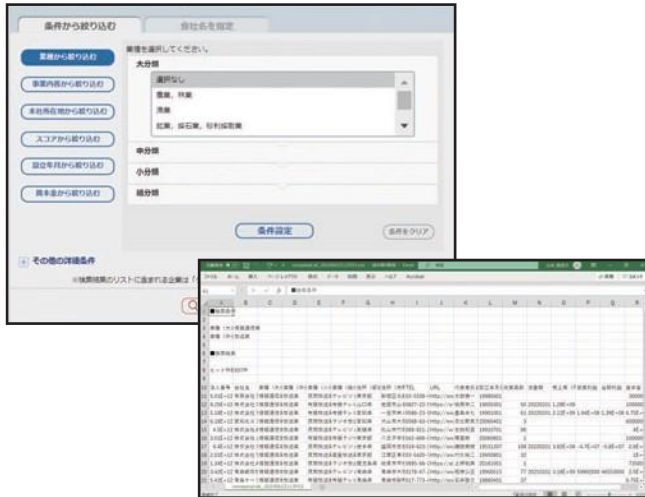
条件から絞り込む

会社名を指定

業種から絞り込む

事業内容から絞り込む

本社所在地から絞り込む

スコアから絞り込む

設立年月から絞り込む

資本金から絞り込む

業種を選択してください。

大分類

選択なし

農業，林業

漁業

鉱業，採石業，砂利採取業

中分類

小分類

細分類

条件設定

条件をクリア

その他の詳細条件

※抽出結果のリストに含まれる企業は「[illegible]

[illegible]